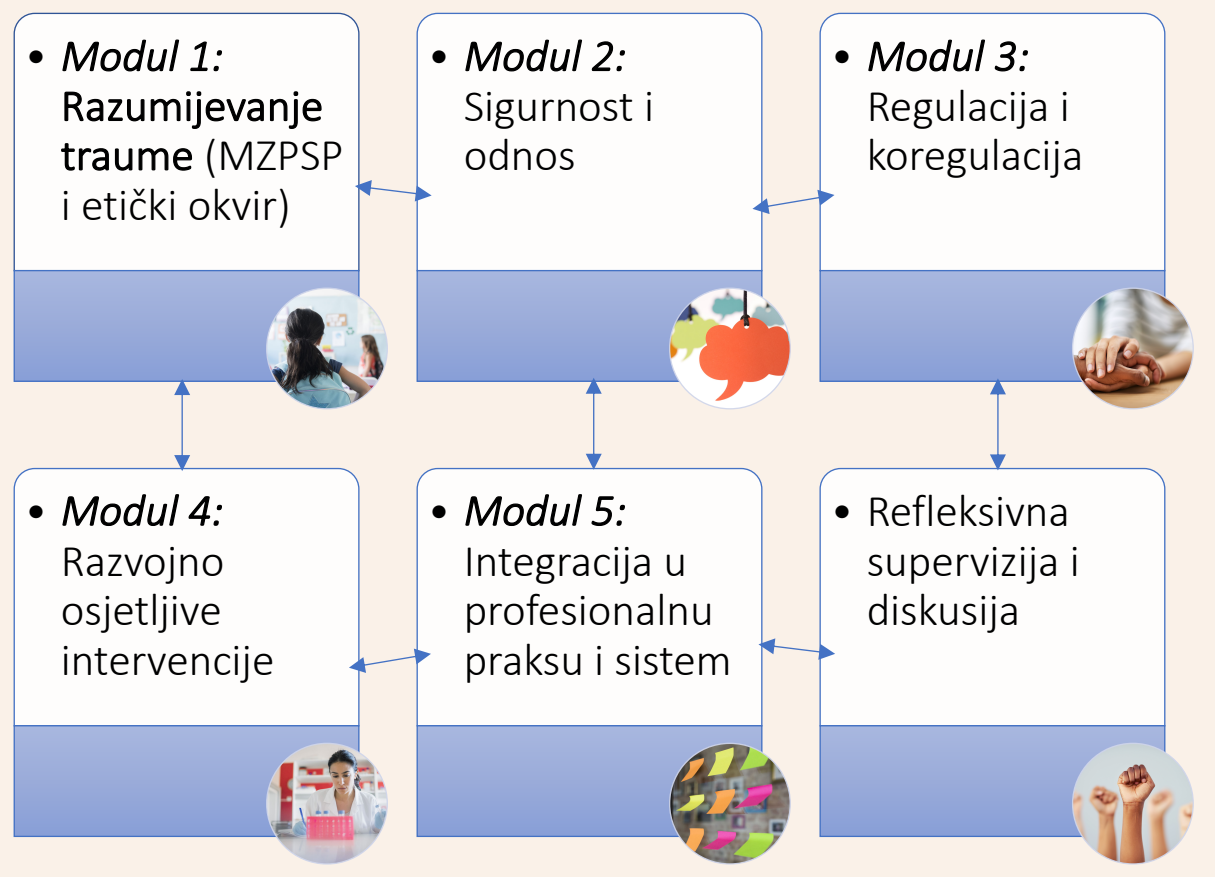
• *Modul 1:* Razumijevanje traume (MZPSP i etički okvir)

• *Modul 2:* Sigurnost i odnos

• *Modul 3:* Regulacija i koregulacija

• *Modul 4:* Razvojno osjetljive intervencije

• *Modul 5:* Integracija u profesionalnu praksu i sistem

• Refleksivna supervizija i diskusija